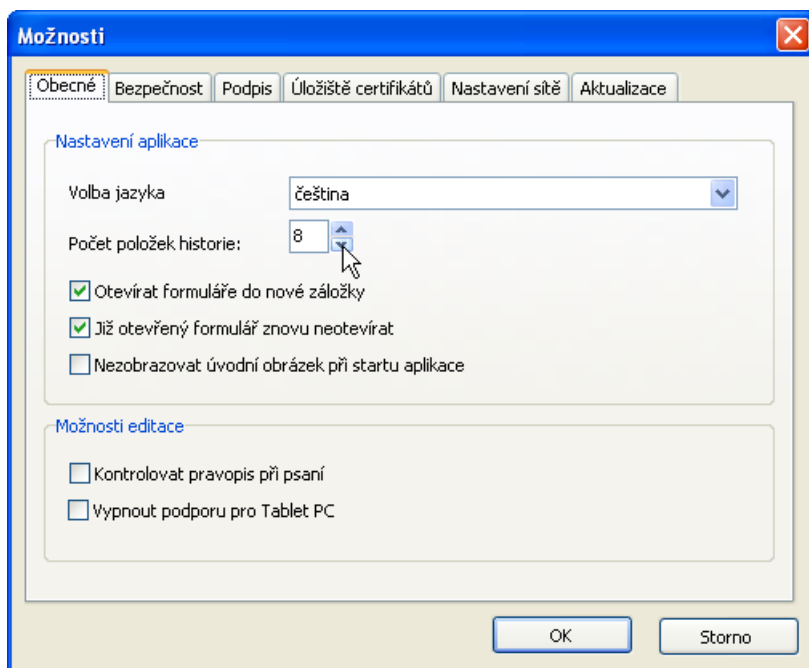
Možnosti

Obecné | Bezpečnost | Podpis | Úložiště certifikátů | Nastavení sítě | Aktualizace

Nastavení aplikace

Volba jazyka
čeština

Počet položek historie:
8

Otevírat formuláře do nové záložky

Již otevřený formulář znovu neotevírat

Nezobrazovat úvodní obrázek při startu aplikace

Možnosti editace

Kontrolovat pravopis při psaní

Vypnout podporu pro Tablet PC

OK

Storno